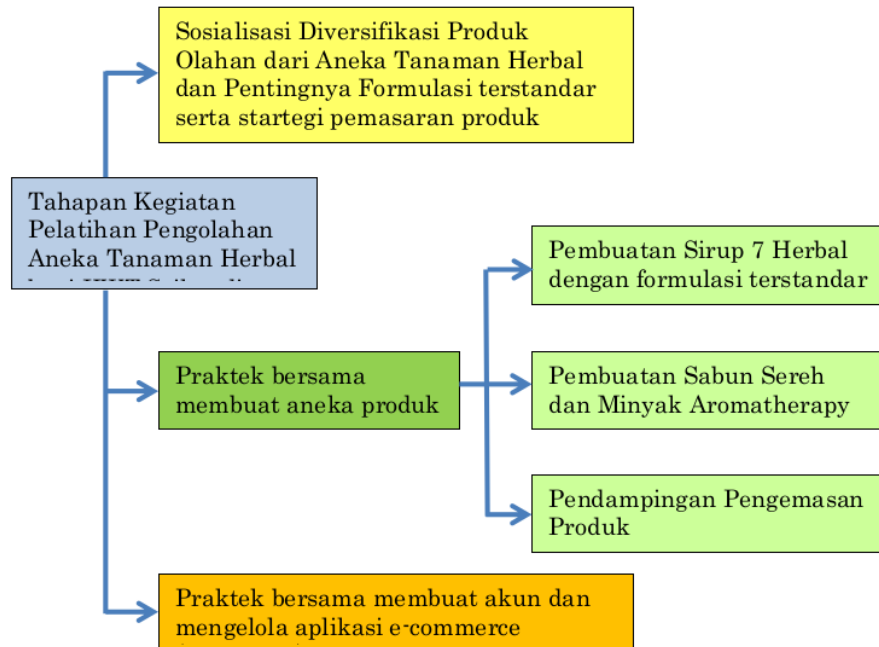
Sosialisasi Diversifikasi Produk Olahan dari Aneka Tanaman Herbal dan Pentingnya Formulasi terstandar serta startegi pemasaran produk

Tahapan Kegiatan Pelatihan Pengolahan Aneka Tanaman Herbal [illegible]

Pembuatan Sirup 7 Herbal dengan formulasi terstandar

Praktek bersama membuat aneka produk

Pembuatan Sabun Sereh dan Minyak Aromatherapy

Pendampingan Pengemasan Produk

Praktek bersama membuat akun dan mengelola aplikasi e-commerce